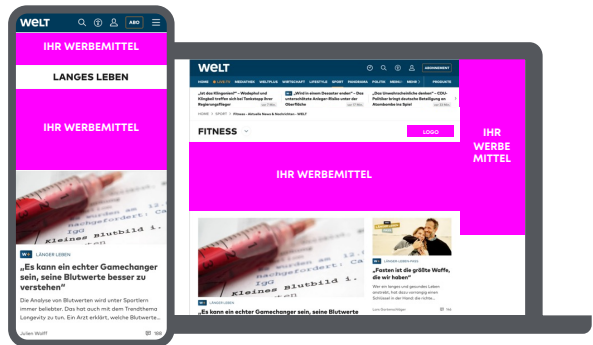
WELT

ABO

IHR WERBEMITTEL

LANGES LEBEN

IHR WERBEMITTEL

Kleines Blutbild 1.

W+ LÄNGER LEBEN

„Es kann ein echter Gamechanger sein, seine Blutwerte besser zu verstehen"

Die Analyse von Blutwerten wird unter Sportlern immer beliebter. Das hat auch mit dem Trendthema Longevity zu tun. Ein Arzt erklärt, welche Blutwerte...

Julien Wolff

166

WELT

ABONNEMENT

HOME LIVETV MEDIATHEK WELTPLUS WIRTSCHAFT LIFESTYLE SPORT PANORAMA POLITIK MENU MEHR PRODUKTE

„Ist das Klingonien?" – Wadephul und Klingbeil treffen sich bei Tankstopp ihrer Regierungsflieger

„Wird in einem Desaster enden" – Das unterschätzte Anlegen-Risiko unter der Oberfläche

„Das Umweltministerium drohen" – CDU-Politiker bringt deutsche Beteiligung an Atombombe ins Spiel

HOME > SPORT > Fitness – Aktuelle News & Nachrichten – WELT

FITNESS

LOGO

IHR WERBEMITTEL

IHR WERBE MITTEL

Kleines Blutbild 1.

W+ LÄNGER LEBEN

„Es kann ein echter Gamechanger sein, seine Blutwerte

W+ LÄNGER LEBEN

„Fasten ist die größte Waffe, die wir haben"

Wer am längsten und gesündesten Leben erreicht, hat dazu vorrangig einen Schlüssel in der Hand: die richtige...